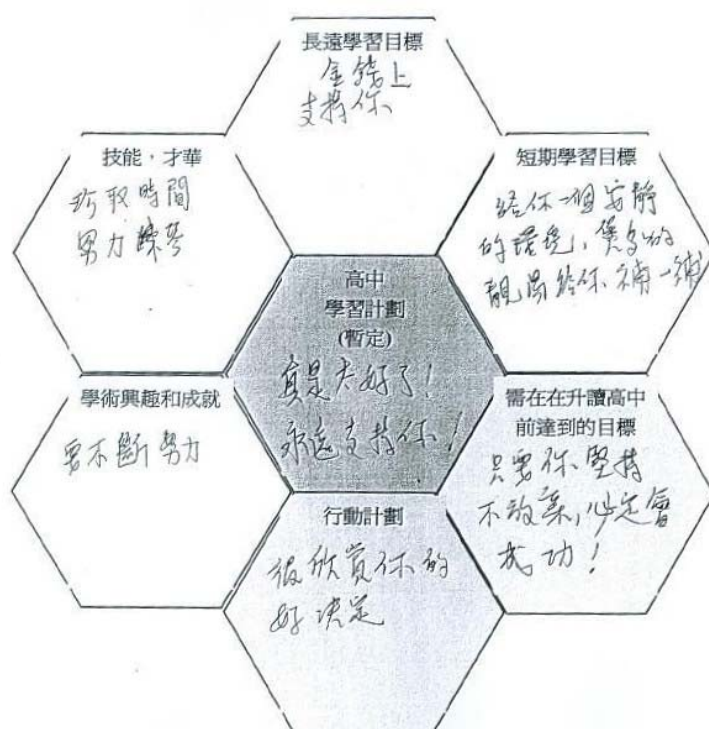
長遠學習目標
全程上
支持你

技能．才華
抓取時間
努力練習

短期學習目標
給你一個安靜
的環境，冀多的
親愛給你，補一補

高中
學習計劃
(暫定)
真是太好了！
永遠支持你！

學術興趣和成就
要不斷努力

需在在升讀高中
前達到的目標
只要你堅持
不放棄，必定會
成功！

行動計劃
很欣賞你的
好決定